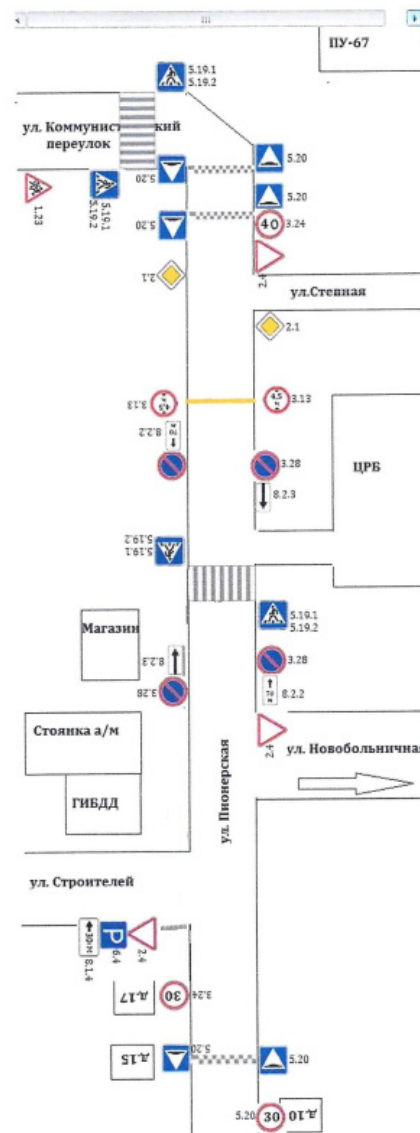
ПУ-67

5.19.1
5.19.2

ул. Коммунистический переулок

5.20
5.20
1.23
5.19.1
5.19.2
5.20
5.20
40 3.24
2.4
2.1

ул.Степная

2.1
4.5 3.13
3.13
8.2.2
3.28
3.28
8.2.3

ЦРБ

5.19.2
5.19.1

Магазин

5.19.1
5.19.2
3.28
8.2.3
3.28
8.2.2

Стоянка а/м

2.4

ул. Новобольничная

ГИБДД

ул. Пионерская

ул. Строителей

30 м
8.1.4
P
6.4
2.4
д.17
30 3.24
д.15
5.20
5.20
5.20
30
д.10